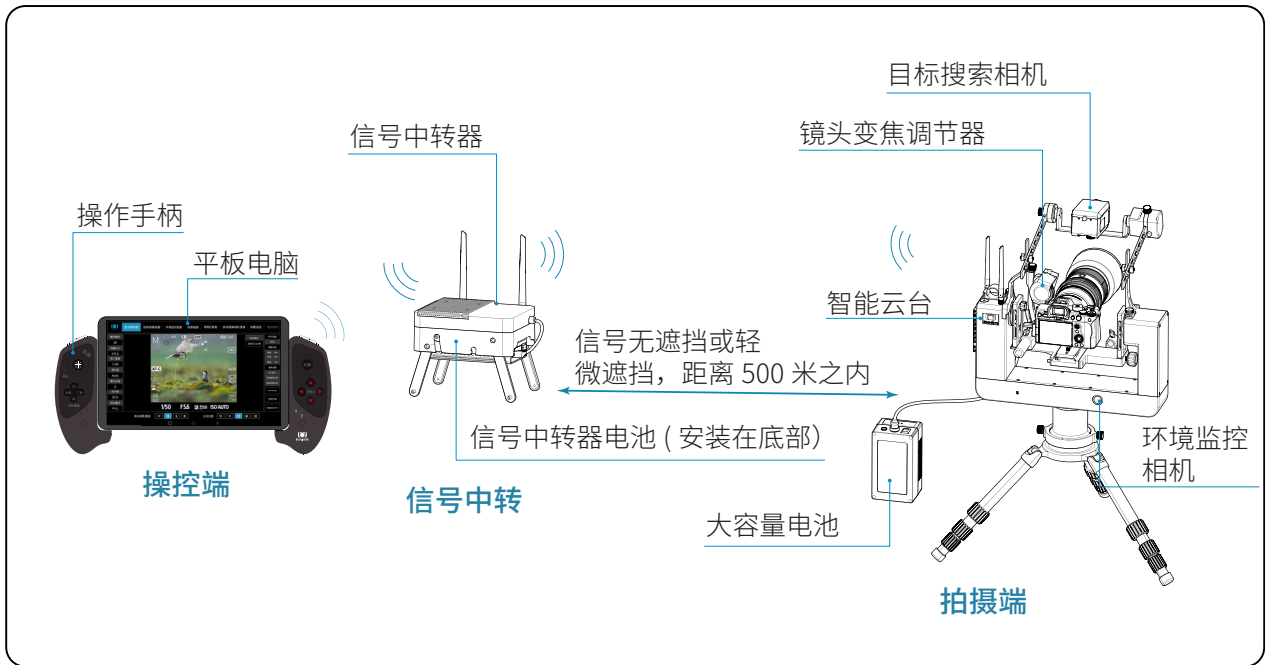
目标搜索相机

镜头变焦调节器

信号中转器

操作手柄

平板电脑

智能云台

信号无遮挡或轻微遮挡，距离 500 米之内

1/50 F5.6 ISO AUTO

信号中转器电池 ( 安装在底部)

环境监控相机

操控端

信号中转

大容量电池

拍摄端